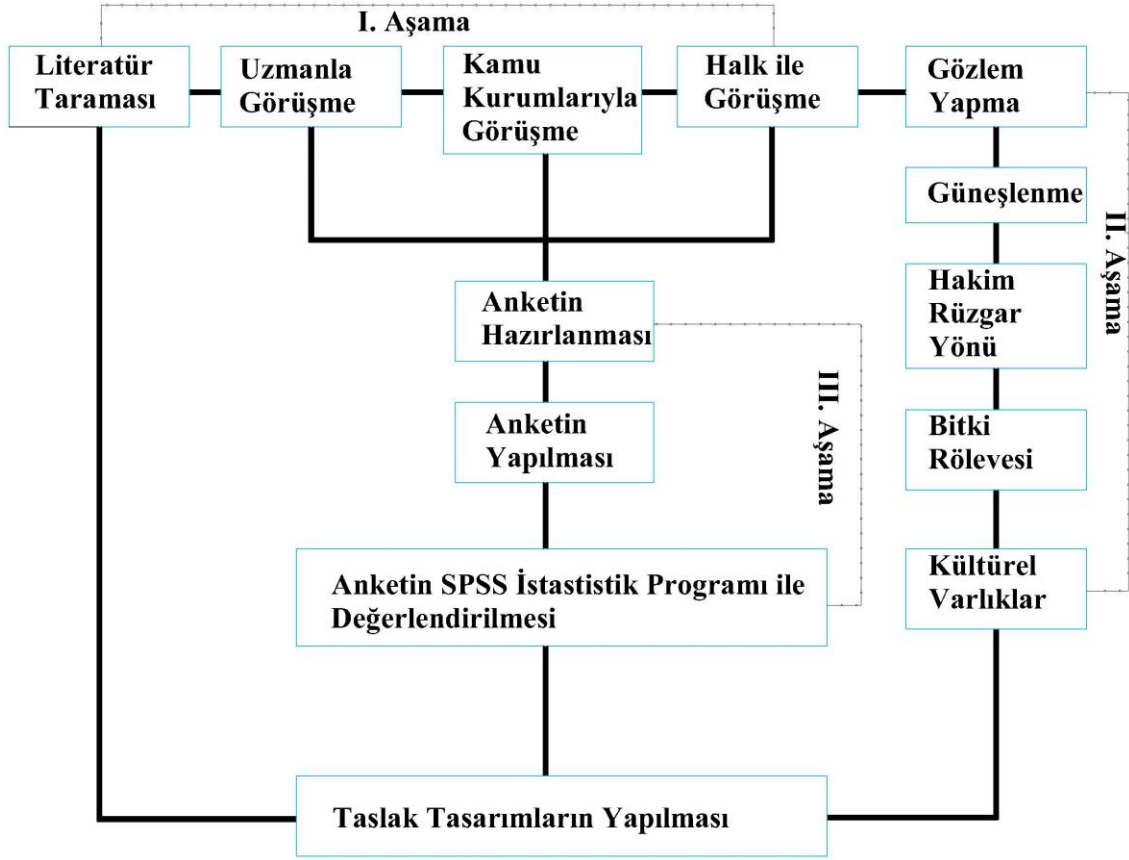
I. Aşama

Literatür Taraması

Uzmanla Görüşme

Kamu Kurumlarıyla Görüşme

Halk ile Görüşme

Gözlem Yapma

Güneşlenme

Hakim Rüzgar Yönü

Bitki Rölevesi

Kültürel Varlıklar

II. Aşama

Anketin Hazırlanması

Anketin Yapılması

III. Aşama

Anketin SPSS İstastistik Programı ile Değerlendirilmesi

Taslak Tasarımların Yapılması